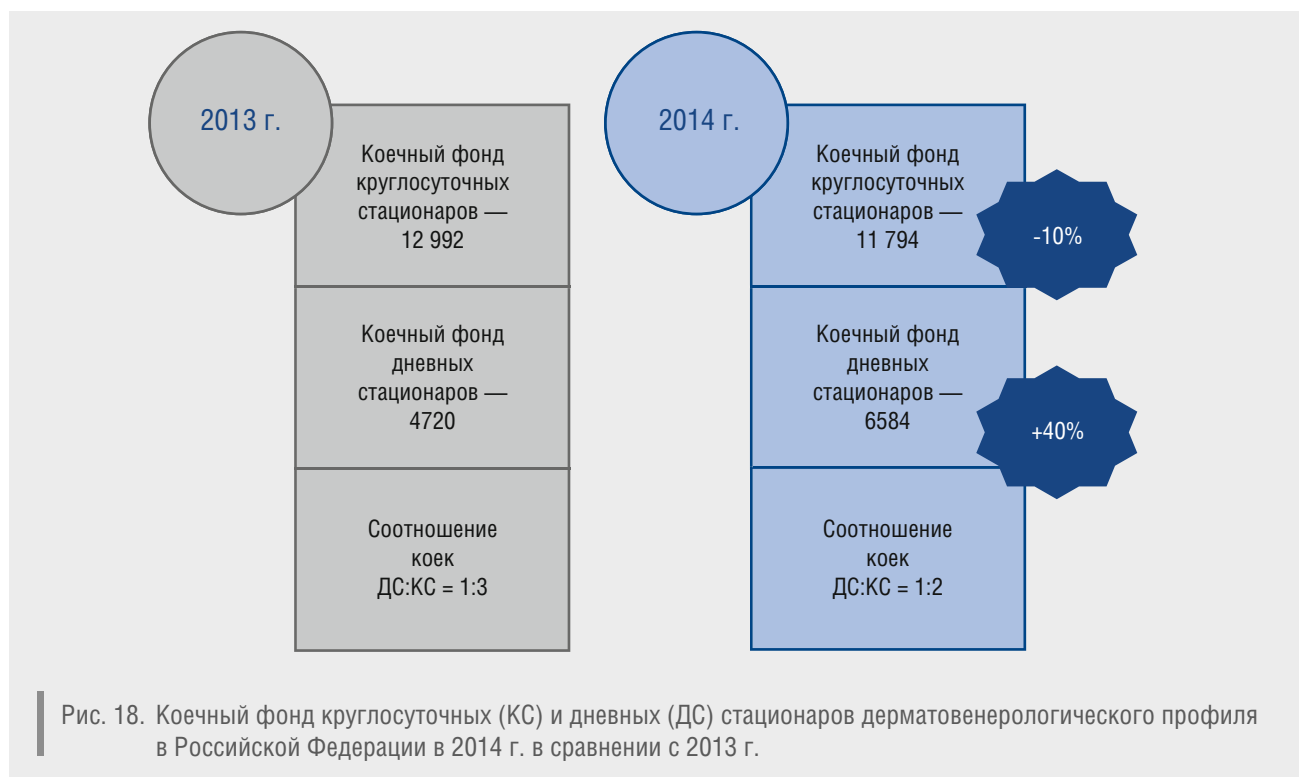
2013 г.

Коечный фонд круглосуточных стационаров — 12 992

Коечный фонд дневных стационаров — 4720

Соотношение коек ДС:КС = 1:3

2014 г.

Коечный фонд круглосуточных стационаров — 11 794

-10%

Коечный фонд дневных стационаров — 6584

+40%

Соотношение коек ДС:КС = 1:2

Рис. 18. Коечный фонд круглосуточных (КС) и дневных (ДС) стационаров дерматовенерологического профиля в Российской Федерации в 2014 г. в сравнении с 2013 г.